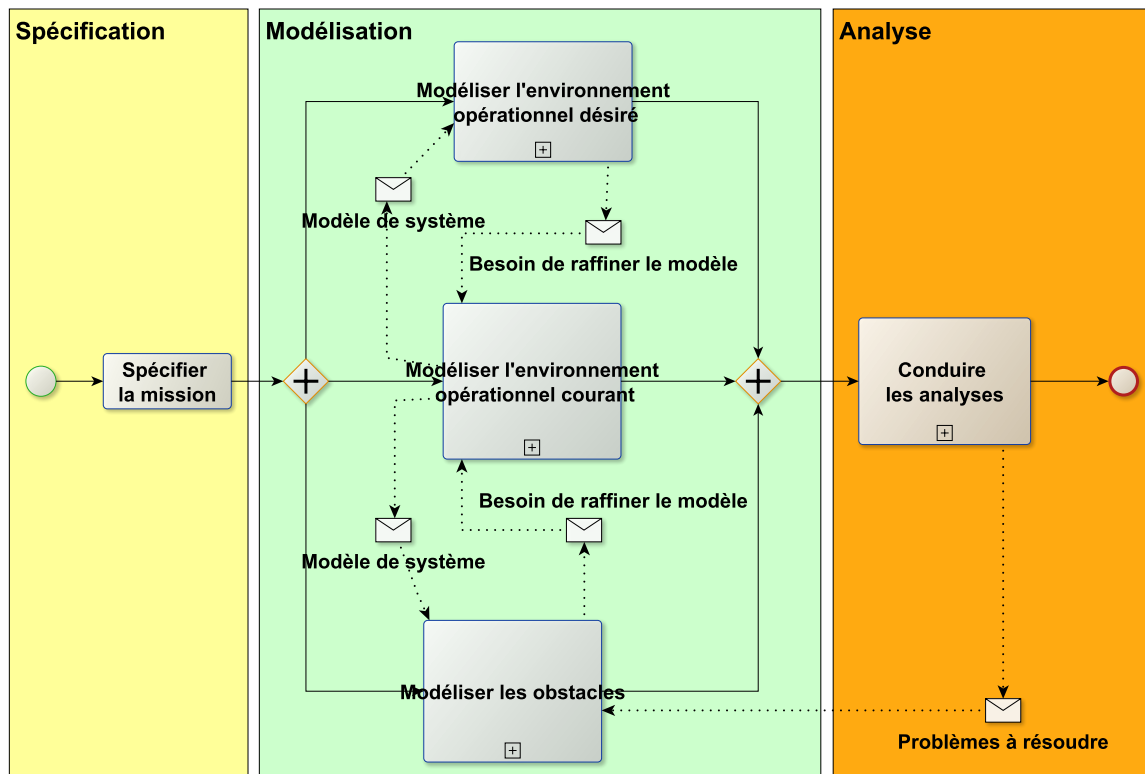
Spécification

Spécifier la mission

Modélisation

Modéliser l'environnement opérationnel désiré

Modèle de système

Besoin de raffiner le modèle

Modéliser l'environnement opérationnel courant

Besoin de raffiner le modèle

Modèle de système

Modéliser les obstacles

Analyse

Conduire les analyses

Problèmes à résoudre